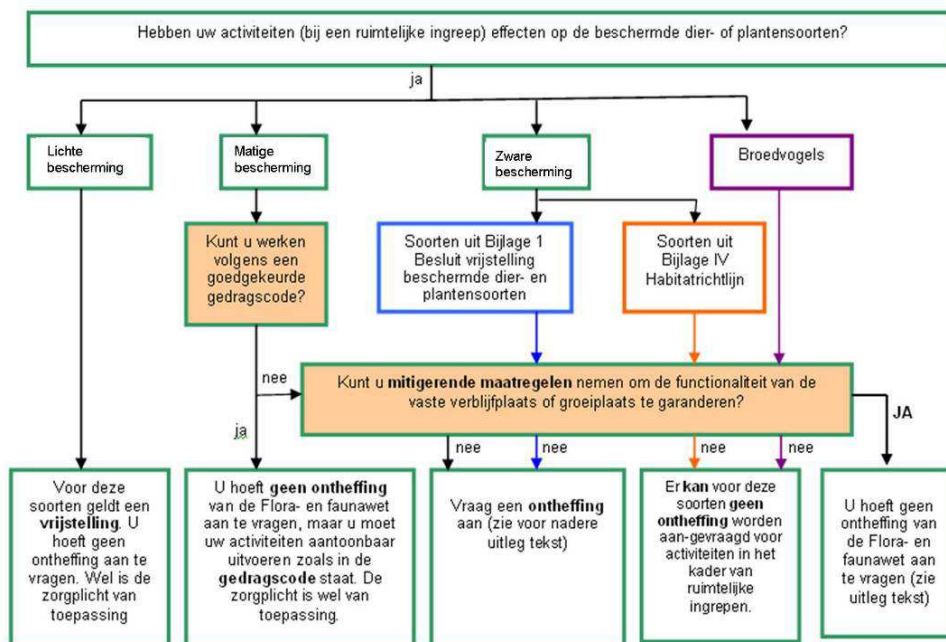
Hebben uw activiteiten (bij een ruimtelijke ingreep) effecten op de beschermde dier- of plantensoorten?

ja

Lichte bescherming

Matige bescherming

Zware bescherming

Broedvogels

Kunt u werken volgens een goedgekeurde gedragscode?

Soorten uit Bijlage 1 Besluit vrijstelling beschermde dier- en plantensoorten

Soorten uit Bijlage IV Habitatrichtlijn

nee

Kunt u **mitigerende maatregelen** nemen om de functionaliteit van de vaste verblijfplaats of groeiplaats te garanderen?

JA

ja

nee

nee

nee

nee

Voor deze soorten geldt een **vrijstelling**. U hoeft geen ontheffing aan te vragen. Wel is de zorgplicht van toepassing

U hoeft **geen ontheffing** van de Flora- en faunawet aan te vragen, maar u moet uw activiteiten aantoonbaar uitvoeren zoals in de **gedragscode** staat. De zorgplicht is wel van toepassing.

Vraag een **ontheffing** aan (zie voor nadere uitleg tekst)

Er **kan** voor deze soorten **geen ontheffing** worden aan-gevraagd voor activiteiten in het kader van ruimtelijke ingrepen.

U hoeft geen ontheffing van de Flora- en faunawet aan te vragen (zie uitleg tekst)